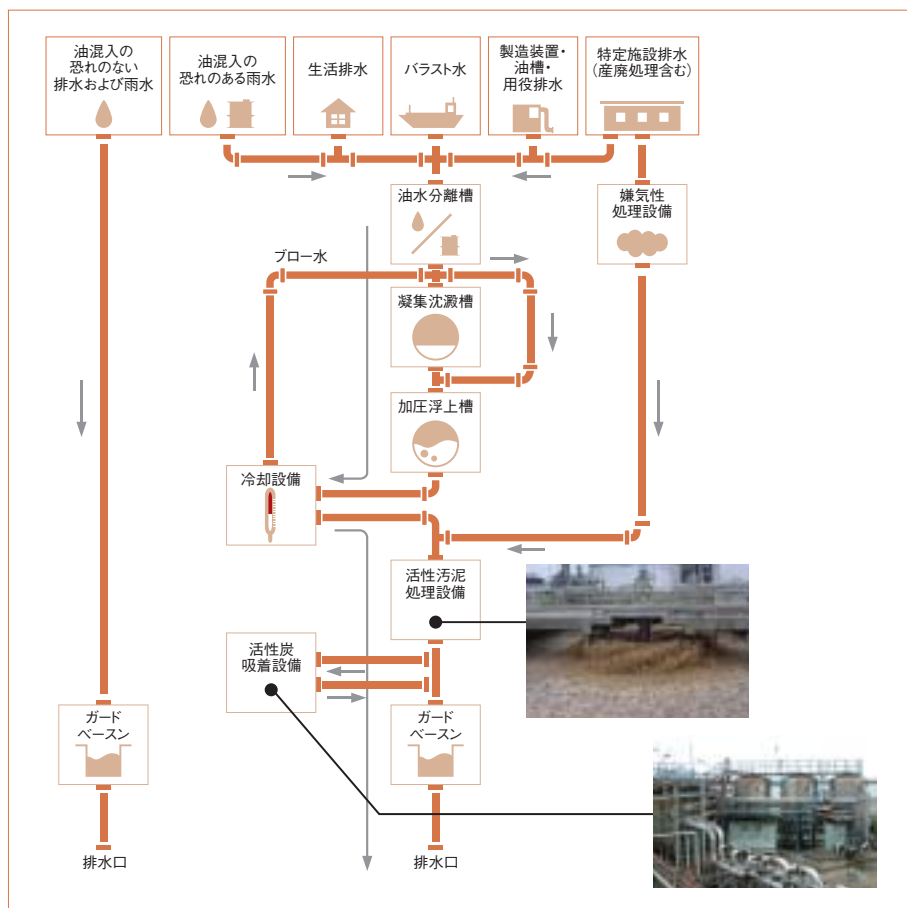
油混入の恐れのない排水および雨水

油混入の恐れのある雨水

生活排水

バラスト水

製造装置・油槽・用役排水

特定施設排水（産廃処理含む）

油水分離槽

嫌気性処理設備

ブロー水

凝集沈澱槽

加圧浮上槽

冷却設備

活性汚泥処理設備

活性炭吸着設備

ガードベースン

ガードベースン

排水口

排水口